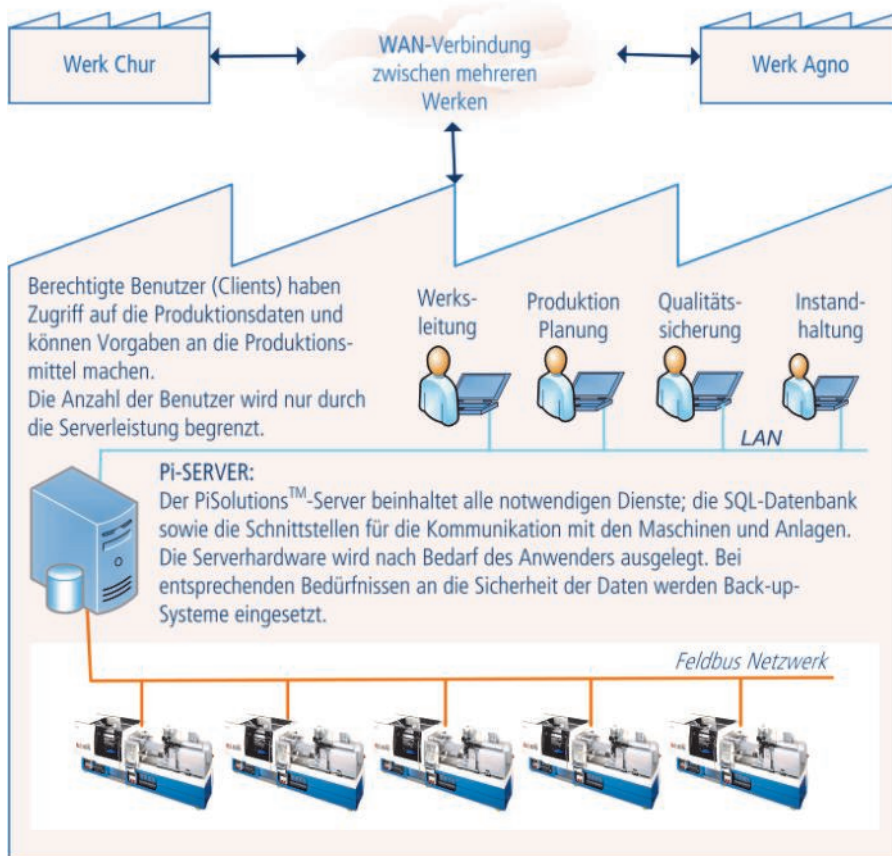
Werk Chur

WAN-Verbindung zwischen mehreren Werken

Werk Agno

Berechtigte Benutzer (Clients) haben Zugriff auf die Produktionsdaten und können Vorgaben an die Produktionsmittel machen.
Die Anzahl der Benutzer wird nur durch die Serverleistung begrenzt.

Werksleitung

Produktion Planung

Qualitätssicherung

Instandhaltung

LAN

Pi-SERVER:
Der PiSolutions$^{TM}$-Server beinhaltet alle notwendigen Dienste; die SQL-Datenbank sowie die Schnittstellen für die Kommunikation mit den Maschinen und Anlagen. Die Serverhardware wird nach Bedarf des Anwenders ausgelegt. Bei entsprechenden Bedürfnissen an die Sicherheit der Daten werden Back-up-Systeme eingesetzt.

Feldbus Netzwerk